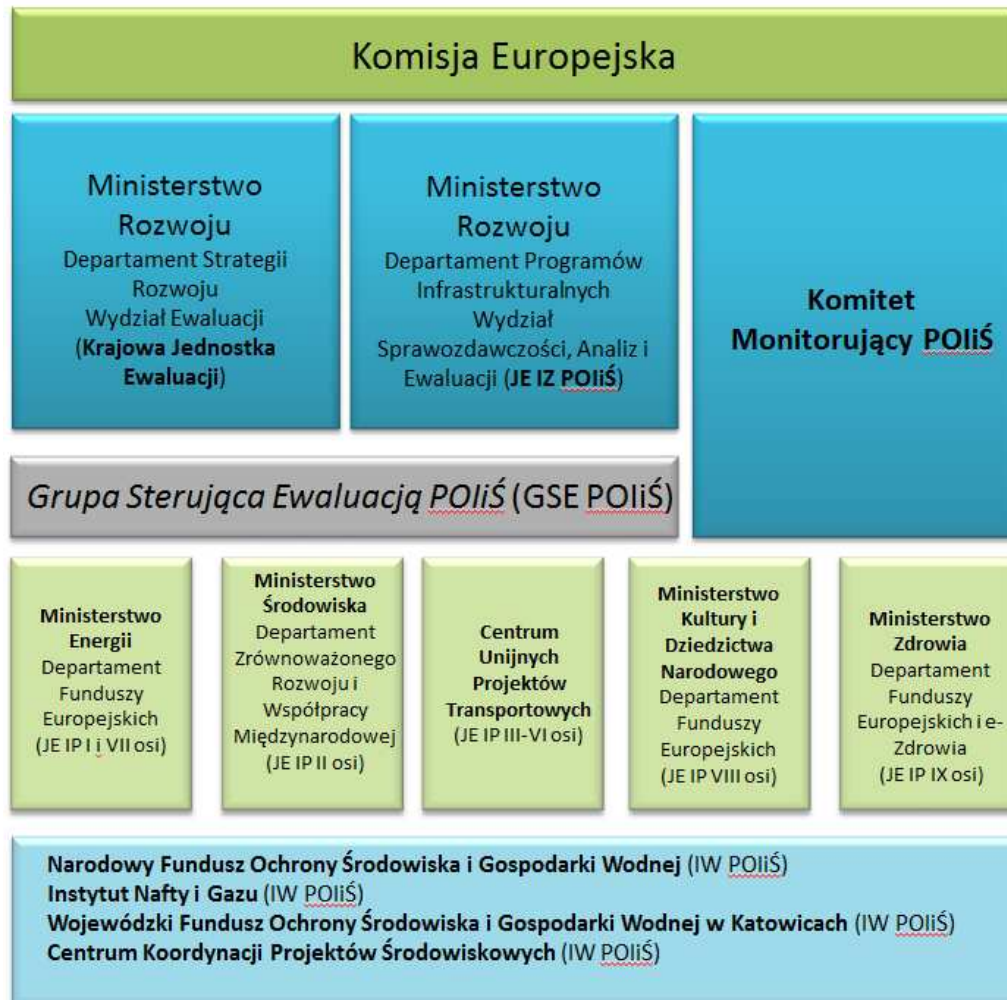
Komisja Europejska

Ministerstwo Rozwoju
Departament Strategii Rozwoju
Wydział Ewaluacji
(Krajowa Jednostka Ewaluacji)

Ministerstwo Rozwoju
Departament Programów Infrastrukturalnych
Wydział Sprawozdawczości, Analiz i Ewaluacji (JE IZ POIiŚ)

Komitet Monitorujący POIiŚ

Grupa Sterująca Ewaluacją POIiŚ (GSE POIiŚ)

Ministerstwo Energii
Departament Funduszy Europejskich
(JE IP I i VII osi)

Ministerstwo Środowiska
Departament Zrównoważonego Rozwoju i Współpracy Międzynarodowej
(JE IP II osi)

Centrum Unijnych Projektów Transportowych
(JE IP III-VI osi)

Ministerstwo Kultury i Dziedzictwa Narodowego
Departament Funduszy Europejskich
(JE IP VIII osi)

Ministerstwo Zdrowia
Departament Funduszy Europejskich i e-Zdrowia
(JE IP IX osi)

Narodowy Fundusz Ochrony Środowiska i Gospodarki Wodnej (IW POIiŚ)
Instytut Nafty i Gazu (IW POIiŚ)
Wojewódzki Fundusz Ochrony Środowiska i Gospodarki Wodnej w Katowicach (IW POIiŚ)
Centrum Koordynacji Projektów Środowiskowych (IW POIiŚ)